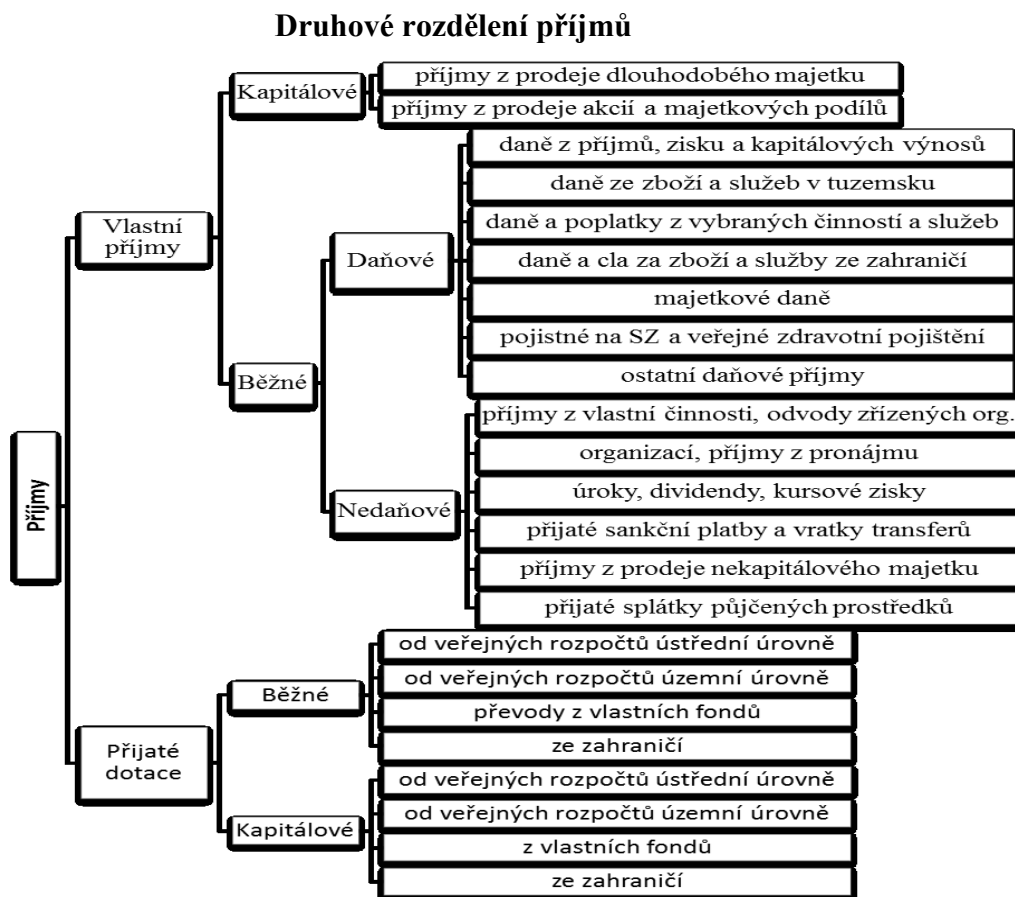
Druhové rozdělení příjmů

Příjmy

Vlastní příjmy

Kapitálové

příjmy z prodeje dlouhodobého majetku

příjmy z prodeje akcií a majetkových podílů

Běžné

Daňové

daně z příjmů, zisku a kapitálových výnosů

daně ze zboží a služeb v tuzemsku

daně a poplatky z vybraných činností a služeb

daně a cla za zboží a služby ze zahraničí

majetkové daně

pojistné na SZ a veřejné zdravotní pojištění

ostatní daňové příjmy

Nedaňové

příjmy z vlastní činnosti, odvody zřízených org.

organizací, příjmy z pronájmu

úroky, dividendy, kursové zisky

přijaté sankční platby a vratky transferů

příjmy z prodeje nekapitálového majetku

přijaté splátky půjčených prostředků

Přijaté dotace

Běžné

od veřejných rozpočtů ústřední úrovně

od veřejných rozpočtů územní úrovně

převody z vlastních fondů

ze zahraničí

Kapitálové

od veřejných rozpočtů ústřední úrovně

od veřejných rozpočtů územní úrovně

z vlastních fondů

ze zahraničí